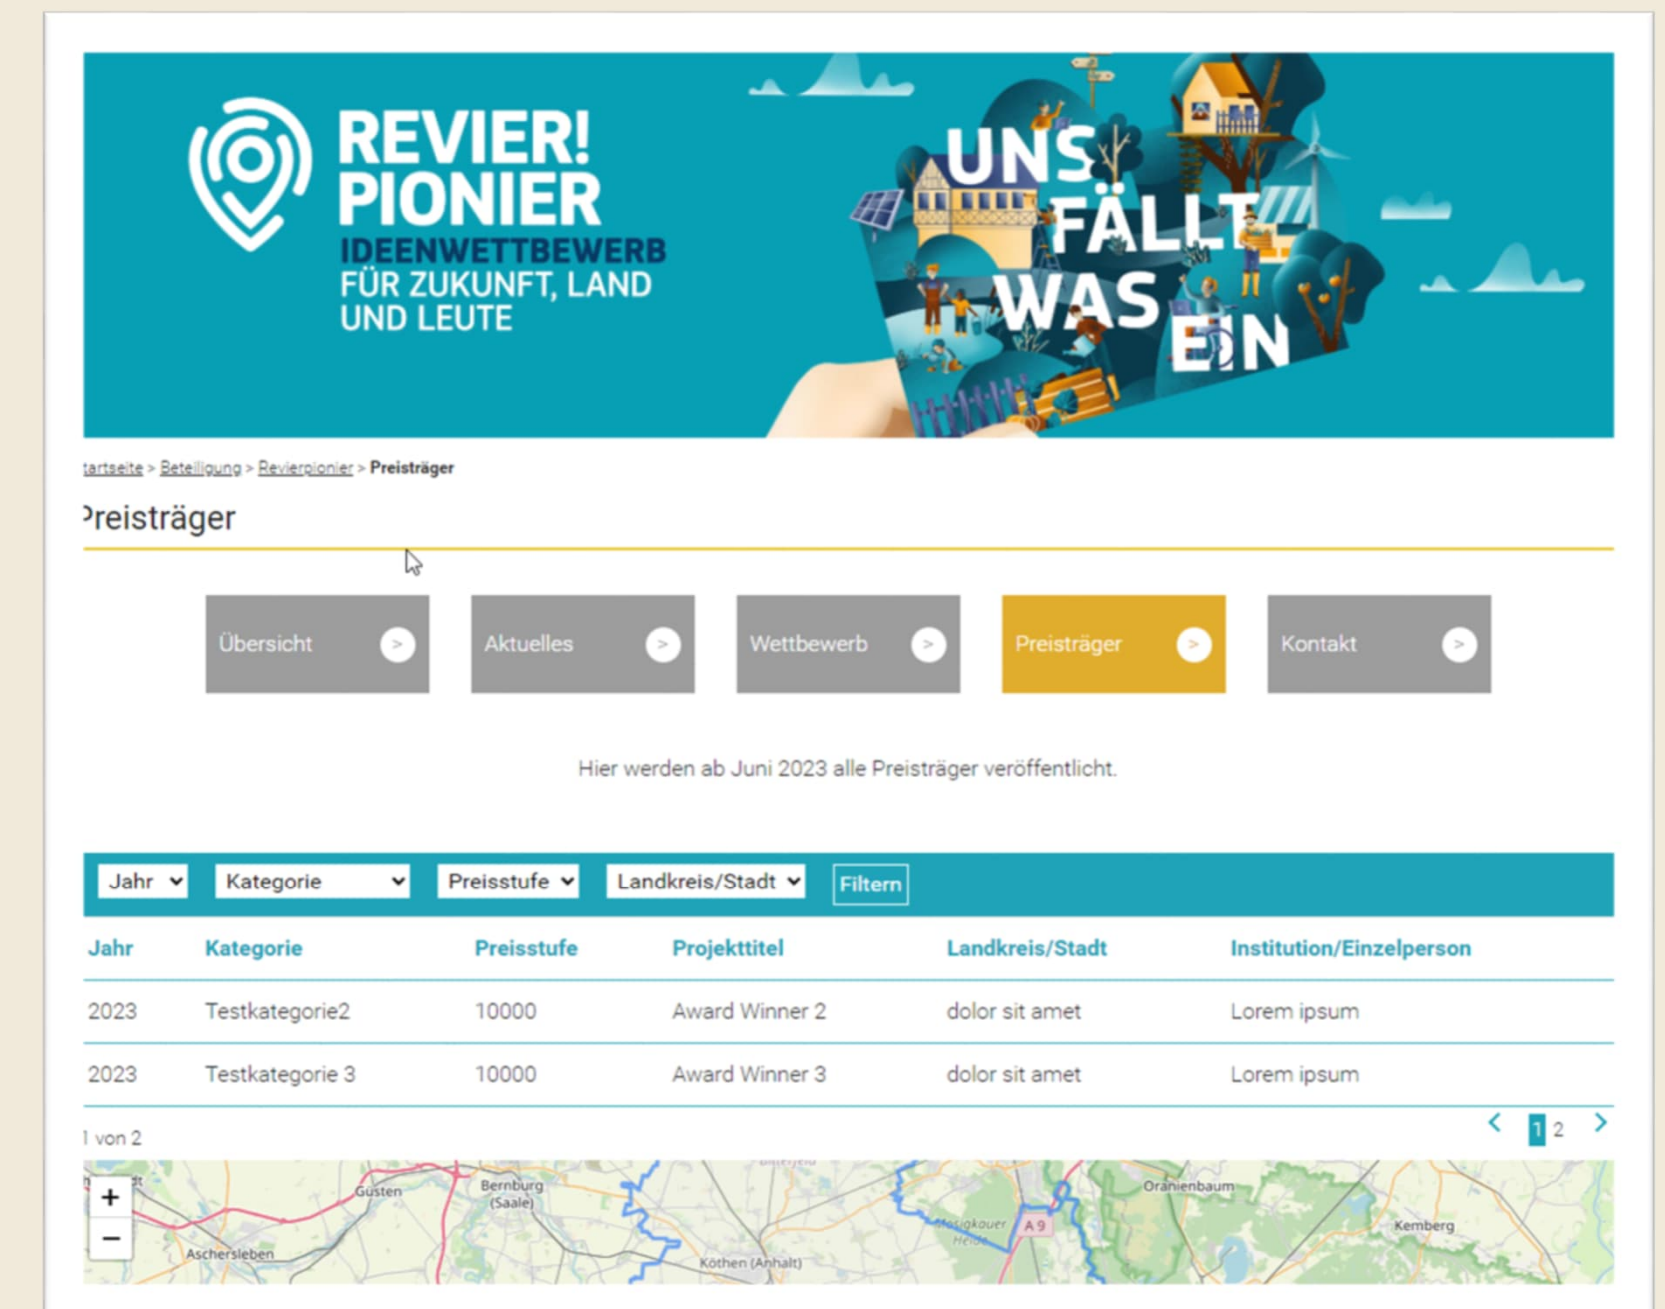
REVIER! PIONIER
IDEENWETTBEWERB
FÜR ZUKUNFT, LAND UND LEUTE

UNS FÄLLT WAS EIN

tartseite > Beteiligung > Revierpionier > Preisträger

Preisträger

Übersicht >
Aktuelles >
Wettbewerb >
Preisträger >
Kontakt >

Hier werden ab Juni 2023 alle Preisträger veröffentlicht.

Jahr
Kategorie
Preisstufe
Landkreis/Stadt
Filtern

| Jahr | Kategorie | Preisstufe | Projekttitel | Landkreis/Stadt | Institution/Einzelperson |
|---|---|---|---|---|---|
| 2023 | Testkategorie2 | 10000 | Award Winner 2 | dolor sit amet | Lorem ipsum |
| 2023 | Testkategorie 3 | 10000 | Award Winner 3 | dolor sit amet | Lorem ipsum |

1 von 2

1 2

+
−
Güsten
Bernburg (Saale)
Oranienbaum
Aschersleben
Köthen (Anhalt)
Mosigkauer Heide
A 9
Kemberg
Bitterfeld